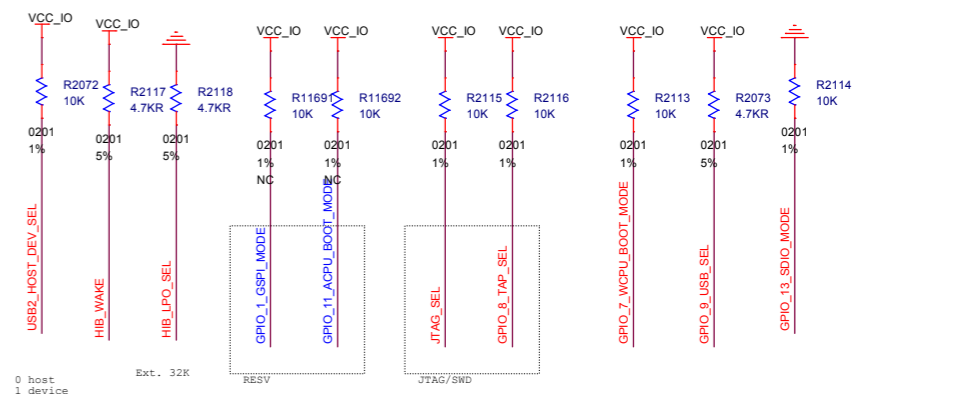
VCC_IO
R2072
10K
0201
1%
USB2_HOST_DEV_SEL

VCC_IO
R2117
4.7KR
0201
5%
HIB_WAKE

R2118
4.7KR
0201
5%
HIB_LPO_SEL

VCC_IO
R11691
10K
0201
1%
NC
GPIO_1_GSPI_MODE

VCC_IO
R11692
10K
0201
1%
NC
GPIO_11_ACPU_BOOT_MODE

VCC_IO
R2115
10K
0201
1%
JTAG_SEL

VCC_IO
R2116
10K
0201
1%
GPIO_8_TAP_SEL

VCC_IO
R2113
10K
0201
1%
GPIO_7_WCPU_BOOT_MODE

VCC_IO
R2073
4.7KR
0201
5%
GPIO_9_USB_SEL

R2114
10K
0201
1%
GPIO_13_SDIO_MODE

0 host
1 device

Ext. 32K

RESV

JTAG/SWD